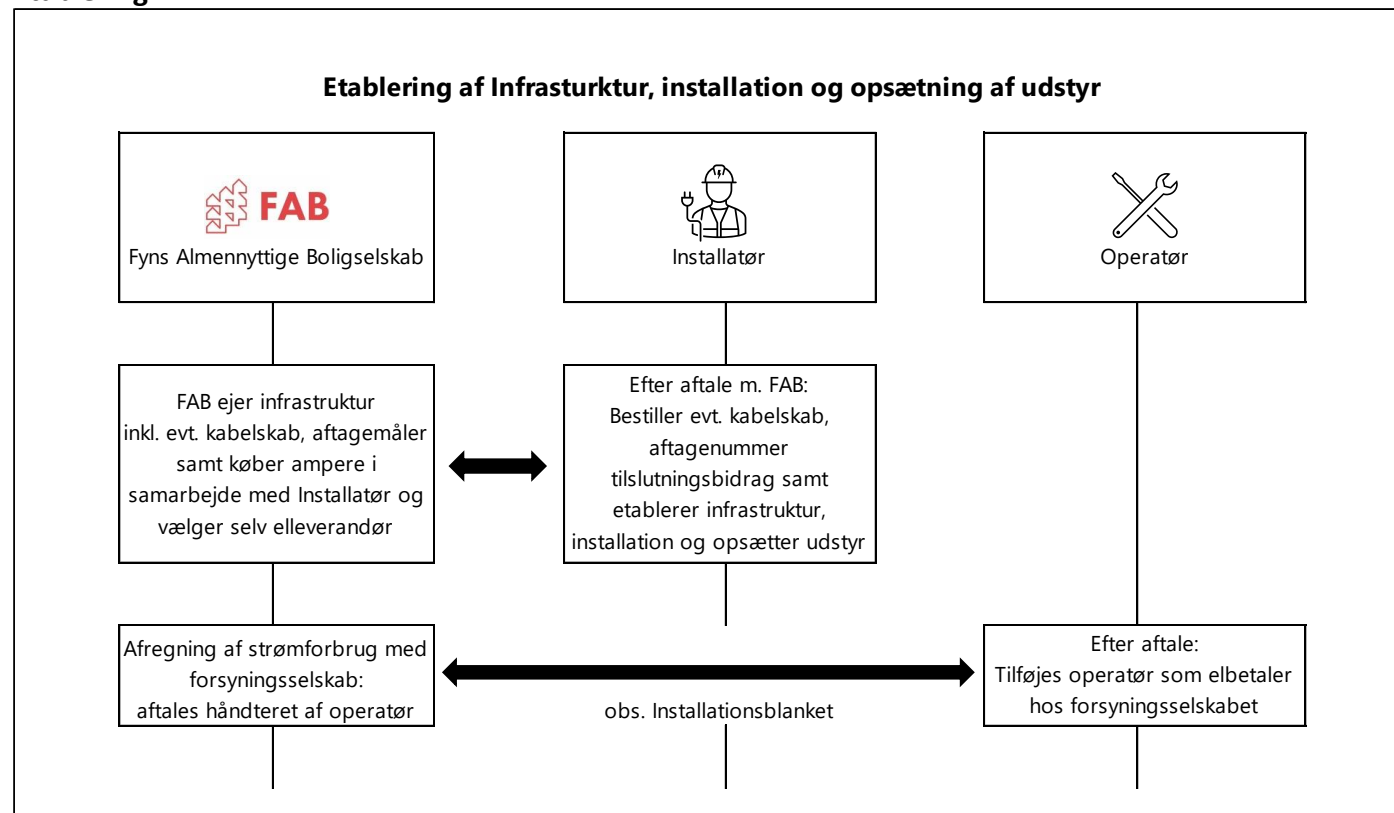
Etablering af Infrasturktur, installation og opsætning af udstyr

FAB

Fyns Almennyttige Boligselskab

Installatør

Operatør

FAB ejer infrastruktur inkl. evt. kabelskab, aftagemåler samt køber ampere i samarbejde med Installatør og vælger selv elleverandør

Efter aftale m. FAB: Bestiller evt. kabelskab, aftagenummer tilslutningsbidrag samt etablerer infrastruktur, installation og opsætter udstyr

Afregning af strømforbrug med forsyningsselskab: aftales håndteret af operatør

obs. Installationsblanket

Efter aftale: Tilføjes operatør som elbetaler hos forsyningsselskabet